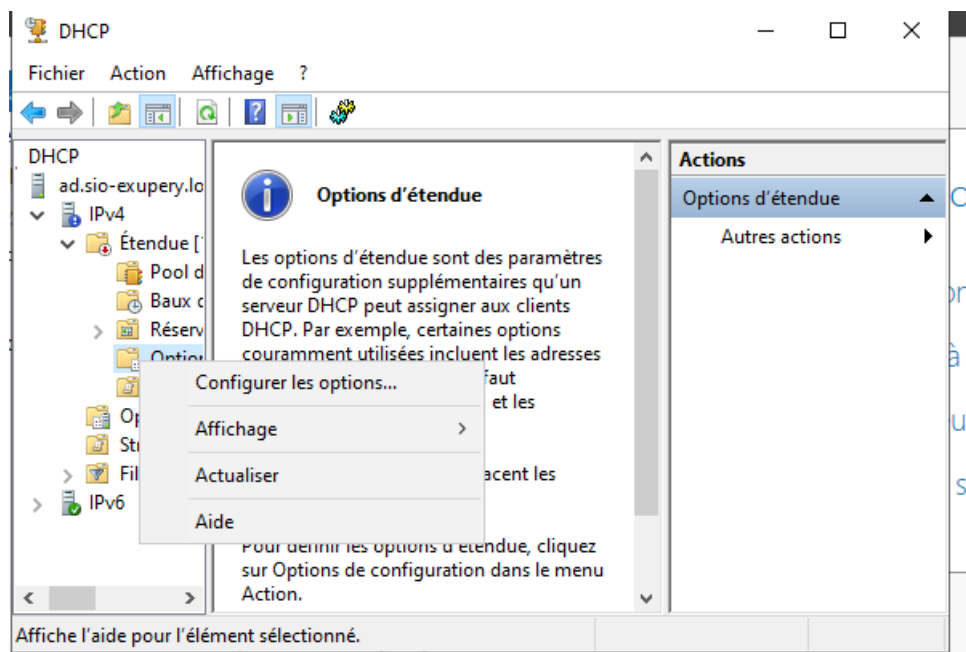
DHCP

Fichier Action Affichage ?

DHCP
ad.sio-exupery.lo
IPv4
Étendue [
Pool d
Baux d
Réserv
Optior
Op
Str
Fil
IPv6

Options d'étendue

Les options d'étendue sont des paramètres de configuration supplémentaires qu'un serveur DHCP peut assigner aux clients DHCP. Par exemple, certaines options couramment utilisées incluent les adresses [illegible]faut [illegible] et les

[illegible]acent les

Pour définir les options d'étendue, cliquez sur Options de configuration dans le menu Action.

Configurer les options...
Affichage
Actualiser
Aide

Actions
Options d'étendue
Autres actions

Affiche l'aide pour l'élément sélectionné.